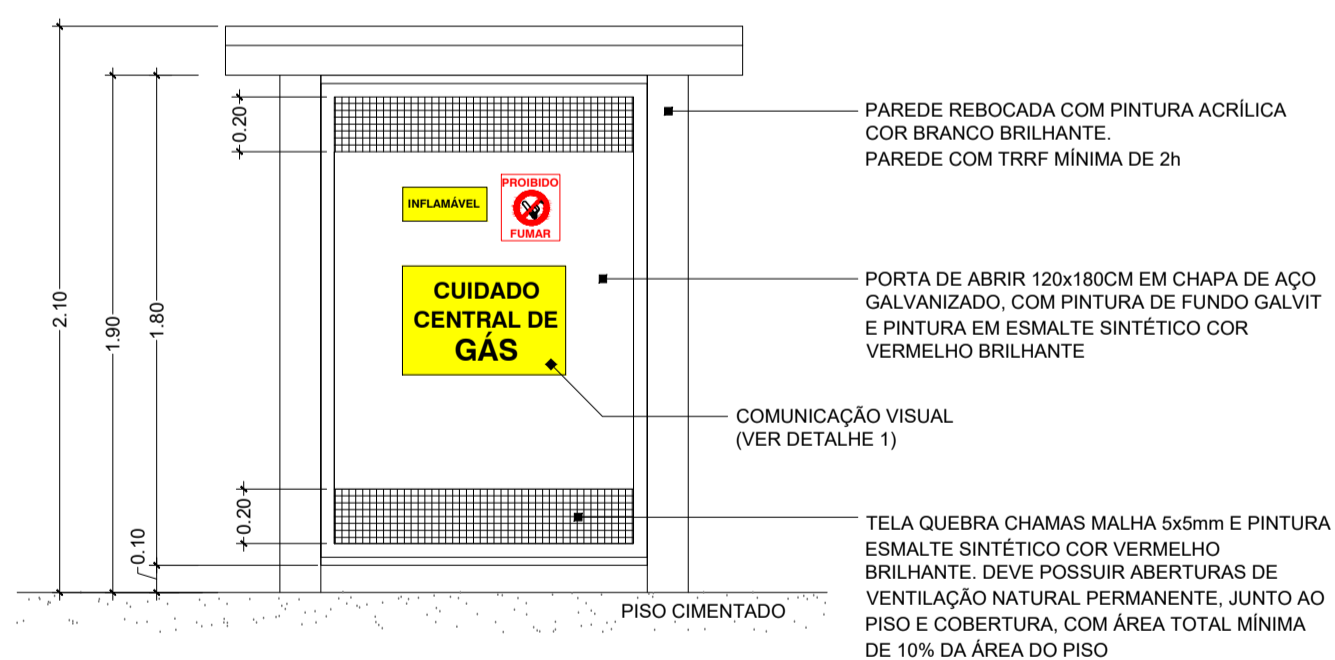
2.10
1.90
1.80
0.20
0.20
0.10

INFLAMÁVEL

PROIBIDO
FUMAR

CUIDADO
CENTRAL DE
GÁS

PAREDE REBOCADA COM PINTURA ACRÍLICA COR BRANCO BRILHANTE.
PAREDE COM TRRF MÍNIMA DE 2h

PORTA DE ABRIR 120x180CM EM CHAPA DE AÇO GALVANIZADO, COM PINTURA DE FUNDO GALVIT E PINTURA EM ESMALTE SINTÉTICO COR VERMELHO BRILHANTE

COMUNICAÇÃO VISUAL
(VER DETALHE 1)

TELA QUEBRA CHAMAS MALHA 5x5mm E PINTURA ESMALTE SINTÉTICO COR VERMELHO BRILHANTE. DEVE POSSUIR ABERTURAS DE VENTILAÇÃO NATURAL PERMANENTE, JUNTO AO PISO E COBERTURA, COM ÁREA TOTAL MÍNIMA DE 10% DA ÁREA DO PISO

PISO CIMENTADO